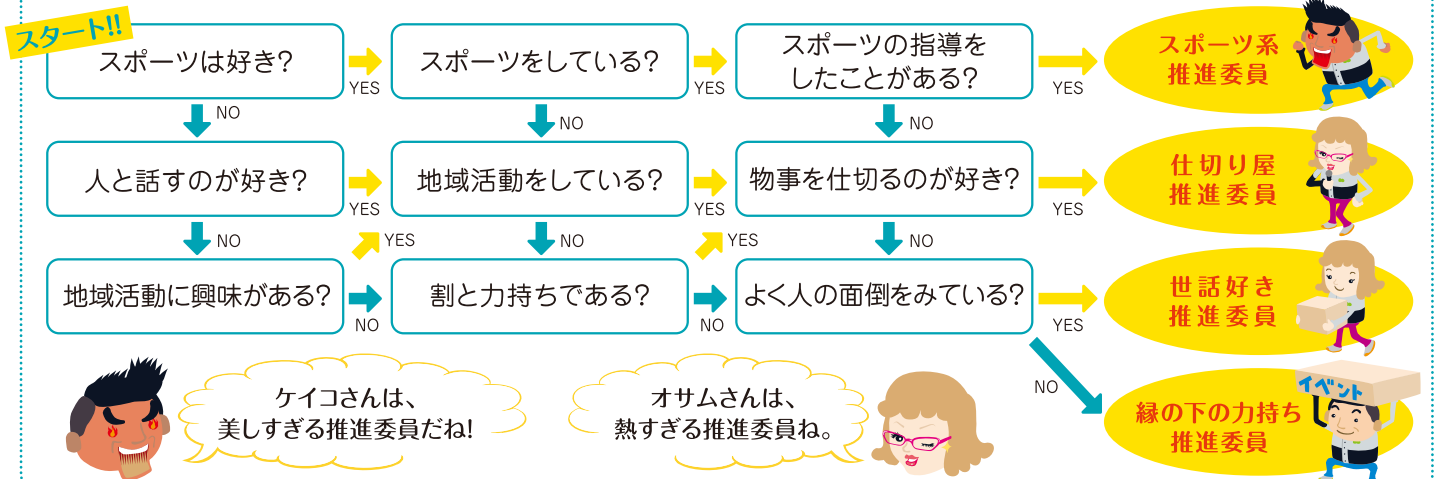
スタート!!

スポーツは好き?
YES
NO
スポーツをしている?
YES
NO
スポーツの指導をしたことがある?
YES
NO
スポーツ系推進委員

人と話すのが好き?
YES
NO
地域活動をしている?
YES
NO
物事を仕切るのが好き?
YES
NO
仕切り屋推進委員

地域活動に興味がある?
YES
NO
割と力持ちである?
YES
NO
よく人の面倒をみている?
YES
NO
世話好き推進委員

縁の下の力持ち推進委員
イベント

ケイコさんは、美しすぎる推進委員だね!

オサムさんは、熱すぎる推進委員ね。